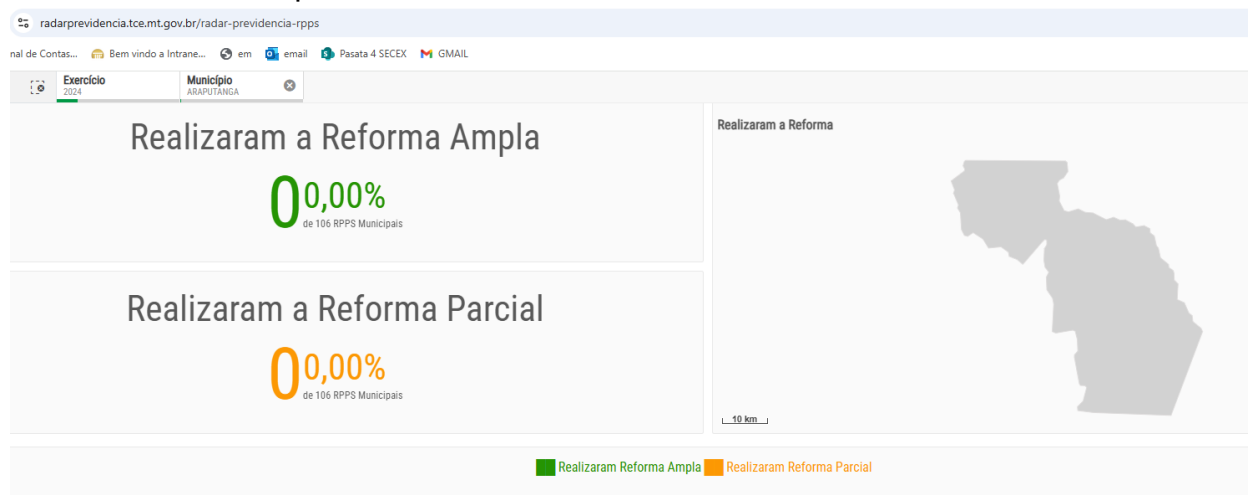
radarprevidencia.tce.mt.gov.br/radar-previdencia-rpps

nal de Contas... Bem vindo a Intrane... em email Pasata 4 SECEX GMAIL

Exercício
2024

Município
ARAPUTANGA

Realizaram a Reforma Ampla

0 0,00%
de 106 RPPS Municipais

Realizaram a Reforma Parcial

0 0,00%
de 106 RPPS Municipais

Realizaram a Reforma

10 km

Realizaram Reforma Ampla Realizaram Reforma Parcial